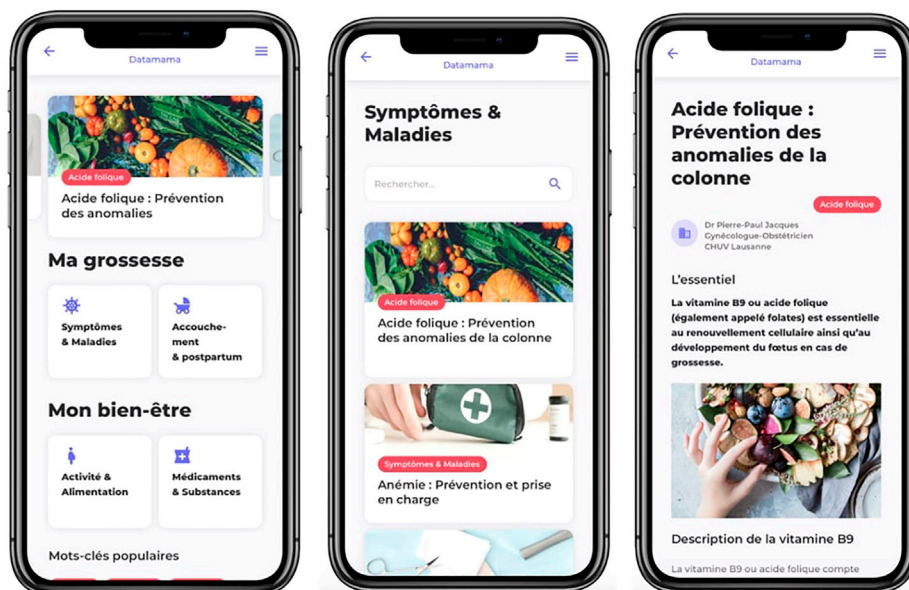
Datamama

Acide folique

Acide folique : Prévention des anomalies

Ma grossesse

Symptômes & Maladies

Accouchement & postpartum

Mon bien-être

Activité & Alimentation

Médicaments & Substances

Mots-clés populaires

Datamama

Symptômes & Maladies

Rechercher...

Acide folique

Acide folique : Prévention des anomalies de la colonne

Symptômes & Maladies

Anémie : Prévention et prise en charge

Datamama

Acide folique : Prévention des anomalies de la colonne

Acide folique

Dr Pierre-Paul Jacques
Gynécologue-Obstétricien
CHUV Lausanne

L'essentiel

La vitamine B9 ou acide folique (également appelé folates) est essentielle au renouvellement cellulaire ainsi qu'au développement du fœtus en cas de grossesse.

Description de la vitamine B9

La vitamine B9 ou acide folique compte